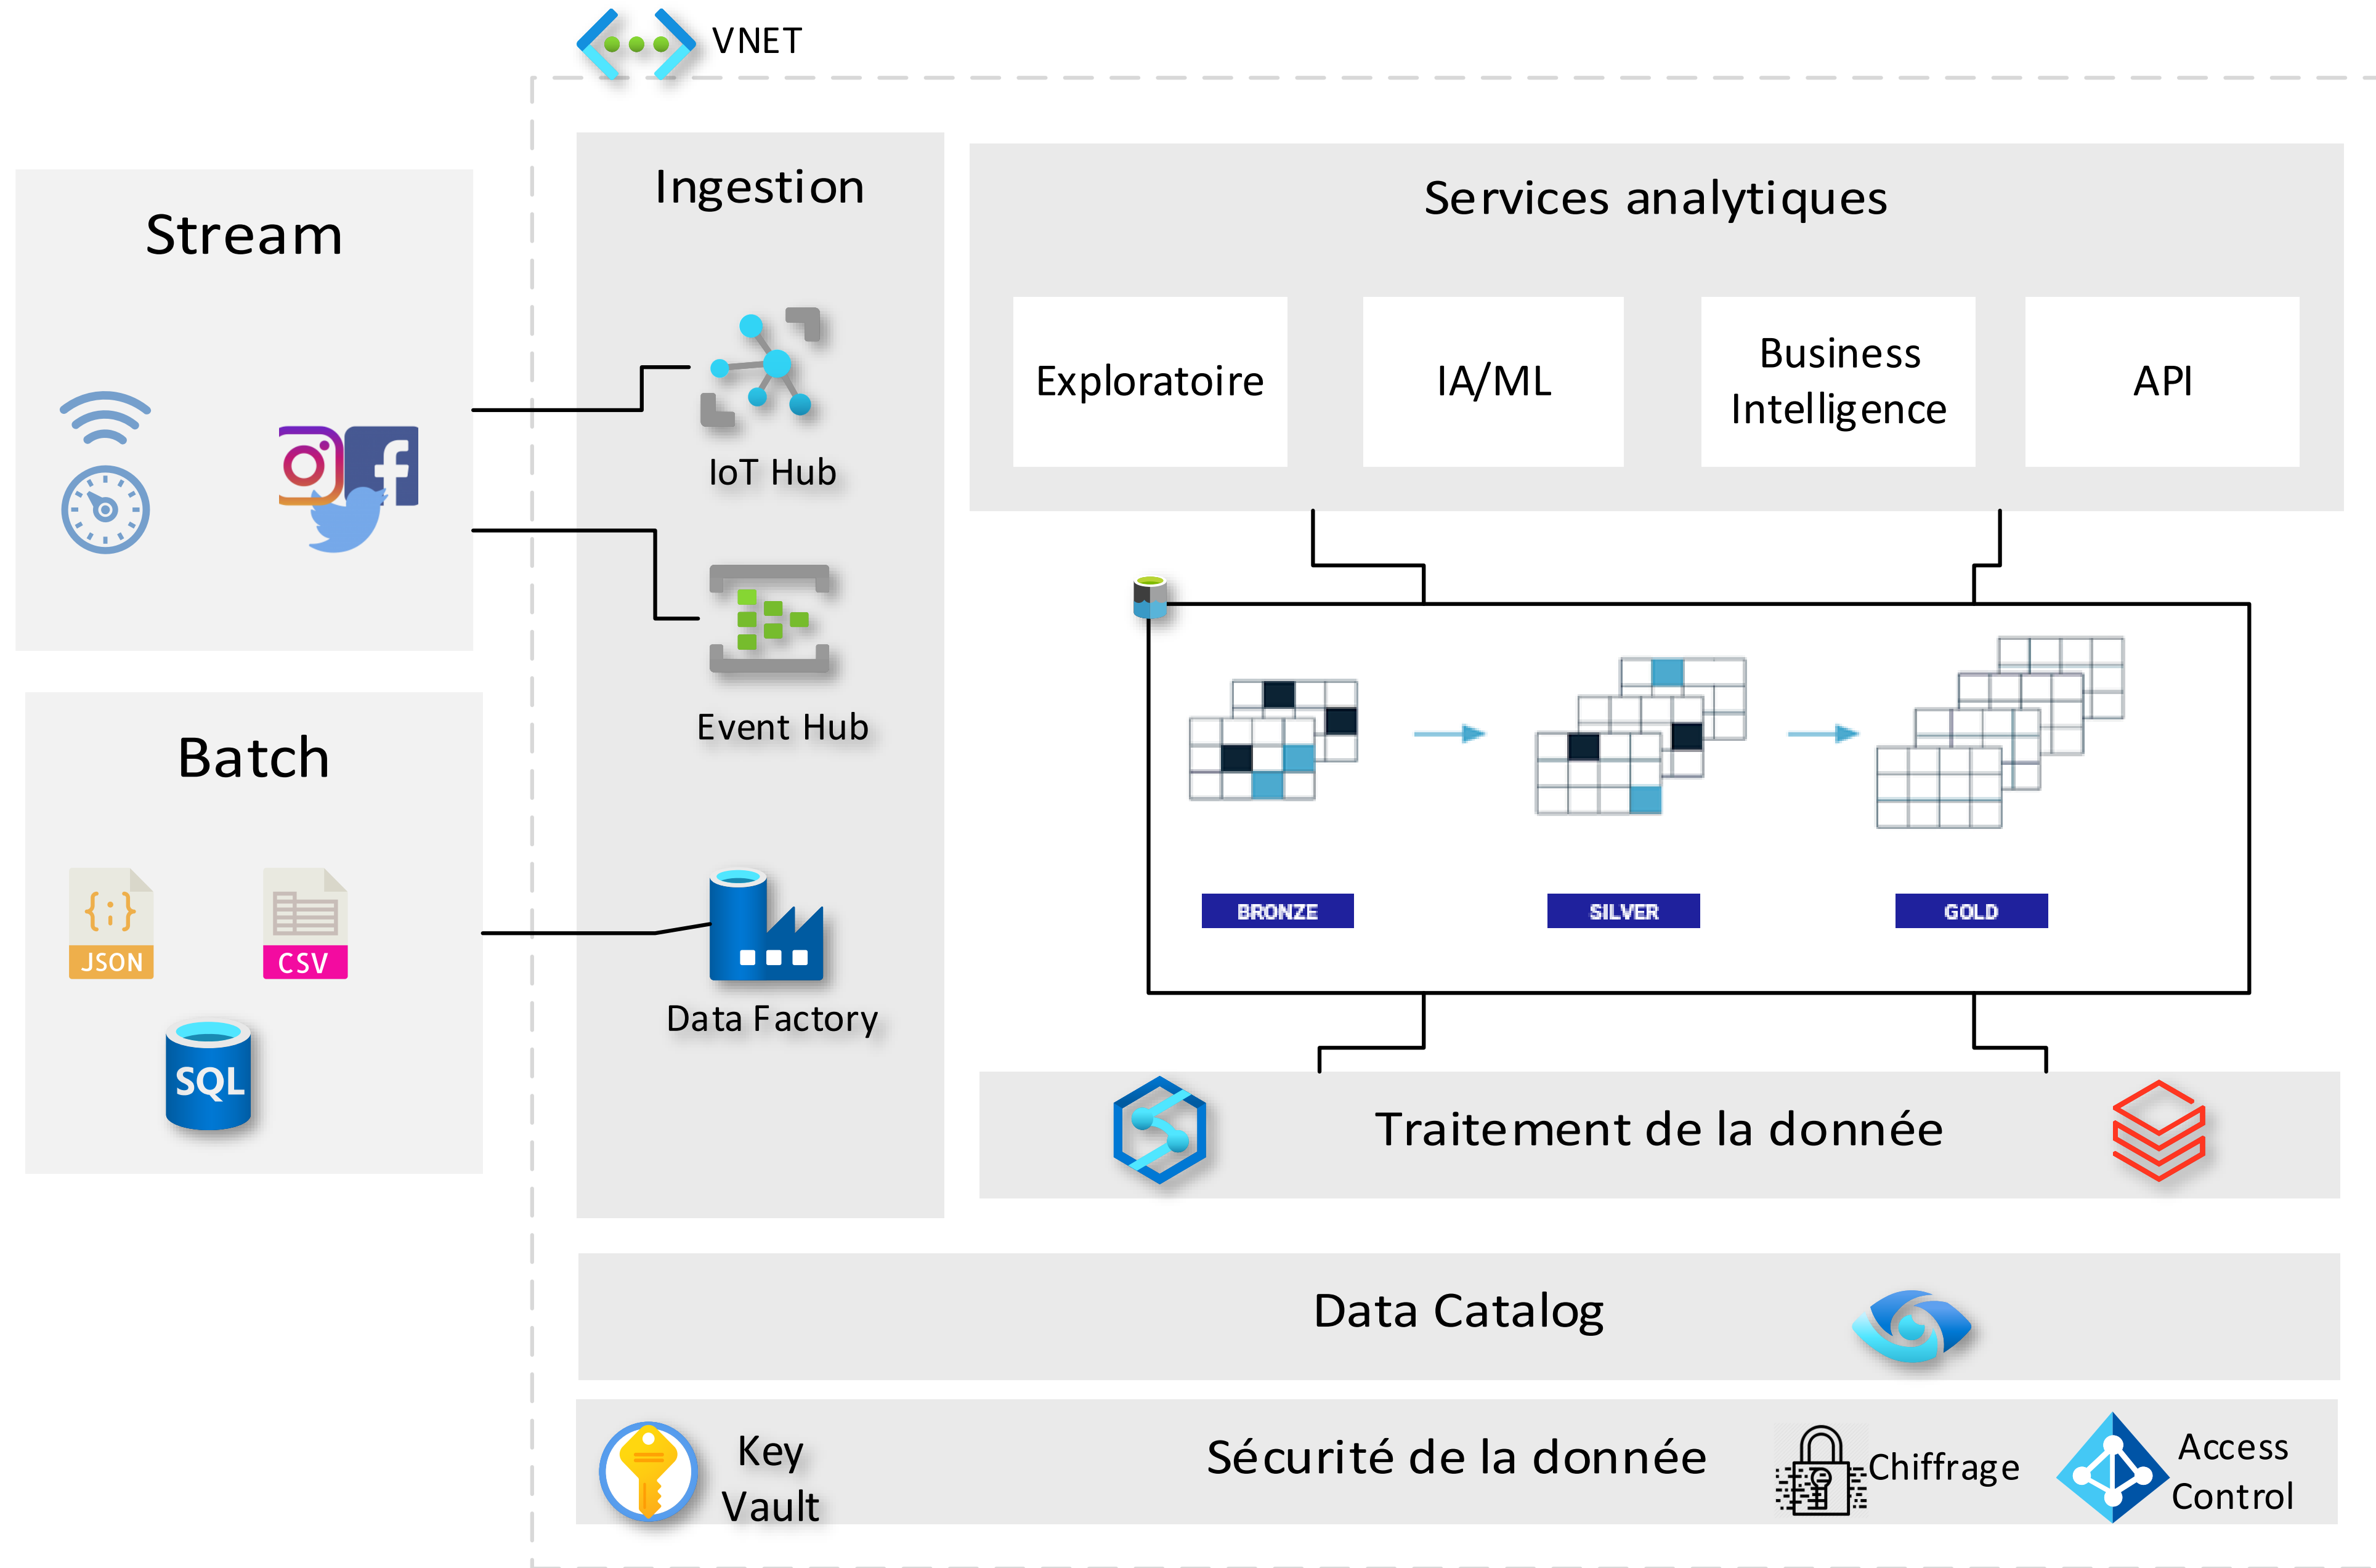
VNET

Stream

Batch

JSON

CSV

SQL

Ingestion

IoT Hub

Event Hub

Data Factory

Services analytiques

Exploratoire

IA/ML

Business Intelligence

API

BRONZE

SILVER

GOLD

Traitement de la donnée

Data Catalog

Key Vault

Sécurité de la donnée

Chiffrage

Access Control